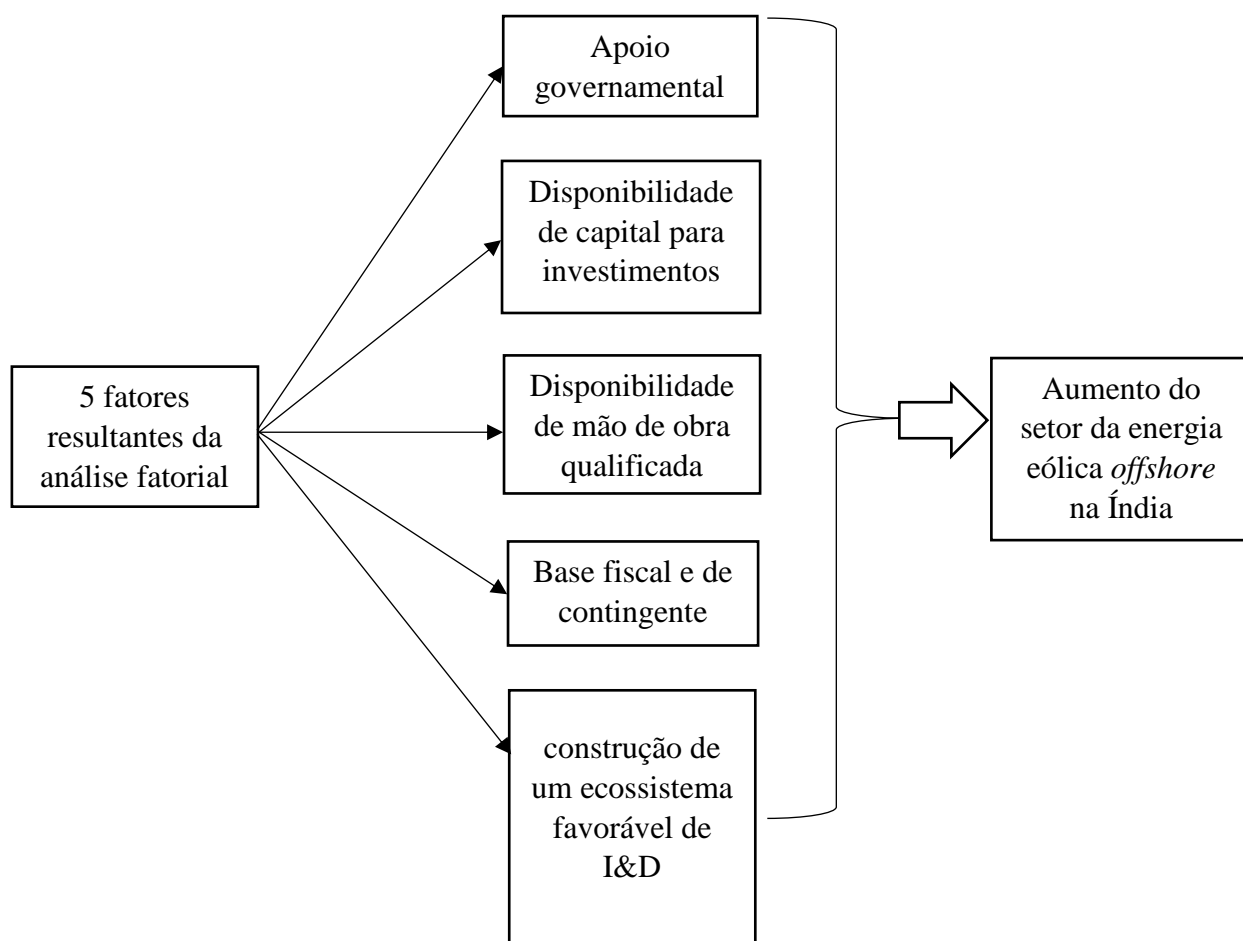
5 fatores resultantes da análise fatorial

Apoio governamental

Disponibilidade de capital para investimentos

Disponibilidade de mão de obra qualificada

Base fiscal e de contingente

construção de um ecossistema favorável de I&D

Aumento do setor da energia eólica *offshore* na Índia